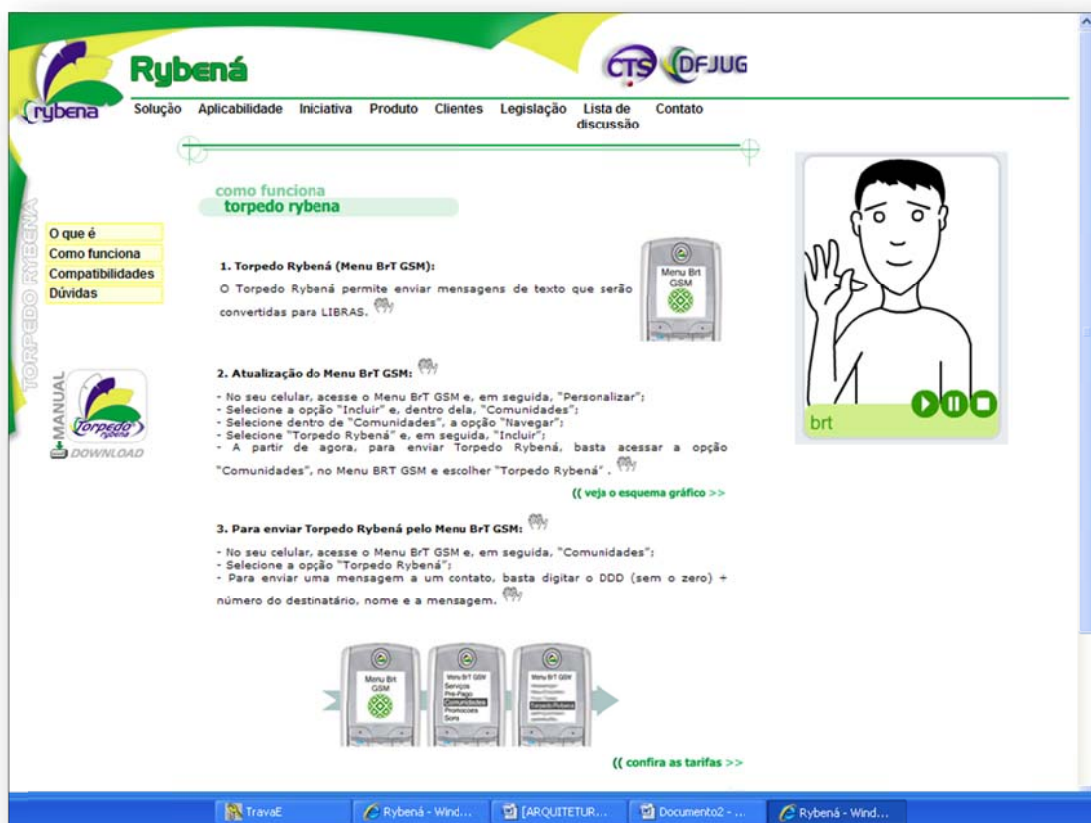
rybena

Rybená

CTS DFJUG

Solução Aplicabilidade Iniciativa Produto Clientes Legislação Lista de discussão Contato

TORPEDO RYBENÁ

O que é
Como funciona
Compatibilidades
Dúvidas

MANUAL
Torpedo rybena
DOWNLOAD

como funciona
torpedo rybena

1. Torpedo Rybená (Menu BrT GSM):

O Torpedo Rybená permite enviar mensagens de texto que serão convertidas para LIBRAS.

Menu Brt GSM

2. Atualização do Menu BrT GSM:

- No seu celular, acesse o Menu BrT GSM e, em seguida, "Personalizar";
- Selecione a opção "Incluir" e, dentro dela, "Comunidades";
- Selecione dentro de "Comunidades", a opção "Navegar";
- Selecione "Torpedo Rybená" e, em seguida, "Incluir";
- A partir de agora, para enviar Torpedo Rybená, basta acessar a opção "Comunidades", no Menu BRT GSM e escolher "Torpedo Rybená".

(( veja o esquema gráfico >>

3. Para enviar Torpedo Rybená pelo Menu BrT GSM:

- No seu celular, acesse o Menu BrT GSM e, em seguida, "Comunidades";
- Selecione a opção "Torpedo Rybená";
- Para enviar uma mensagem a um contato, basta digitar o DDD (sem o zero) + número do destinatário, nome e a mensagem.

Menu Brt GSM

Menu BrT GSM
Serviços
Pré-Pago
Comunidades
Promoções
Sons

Menu BrT GSM
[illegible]
Torpedo Rybena

(( confira as tarifas >>

brt

TravaE
Rybená - Wind...
[ARQUITETUR...
Documento2 - ...
Rybená - Wind...